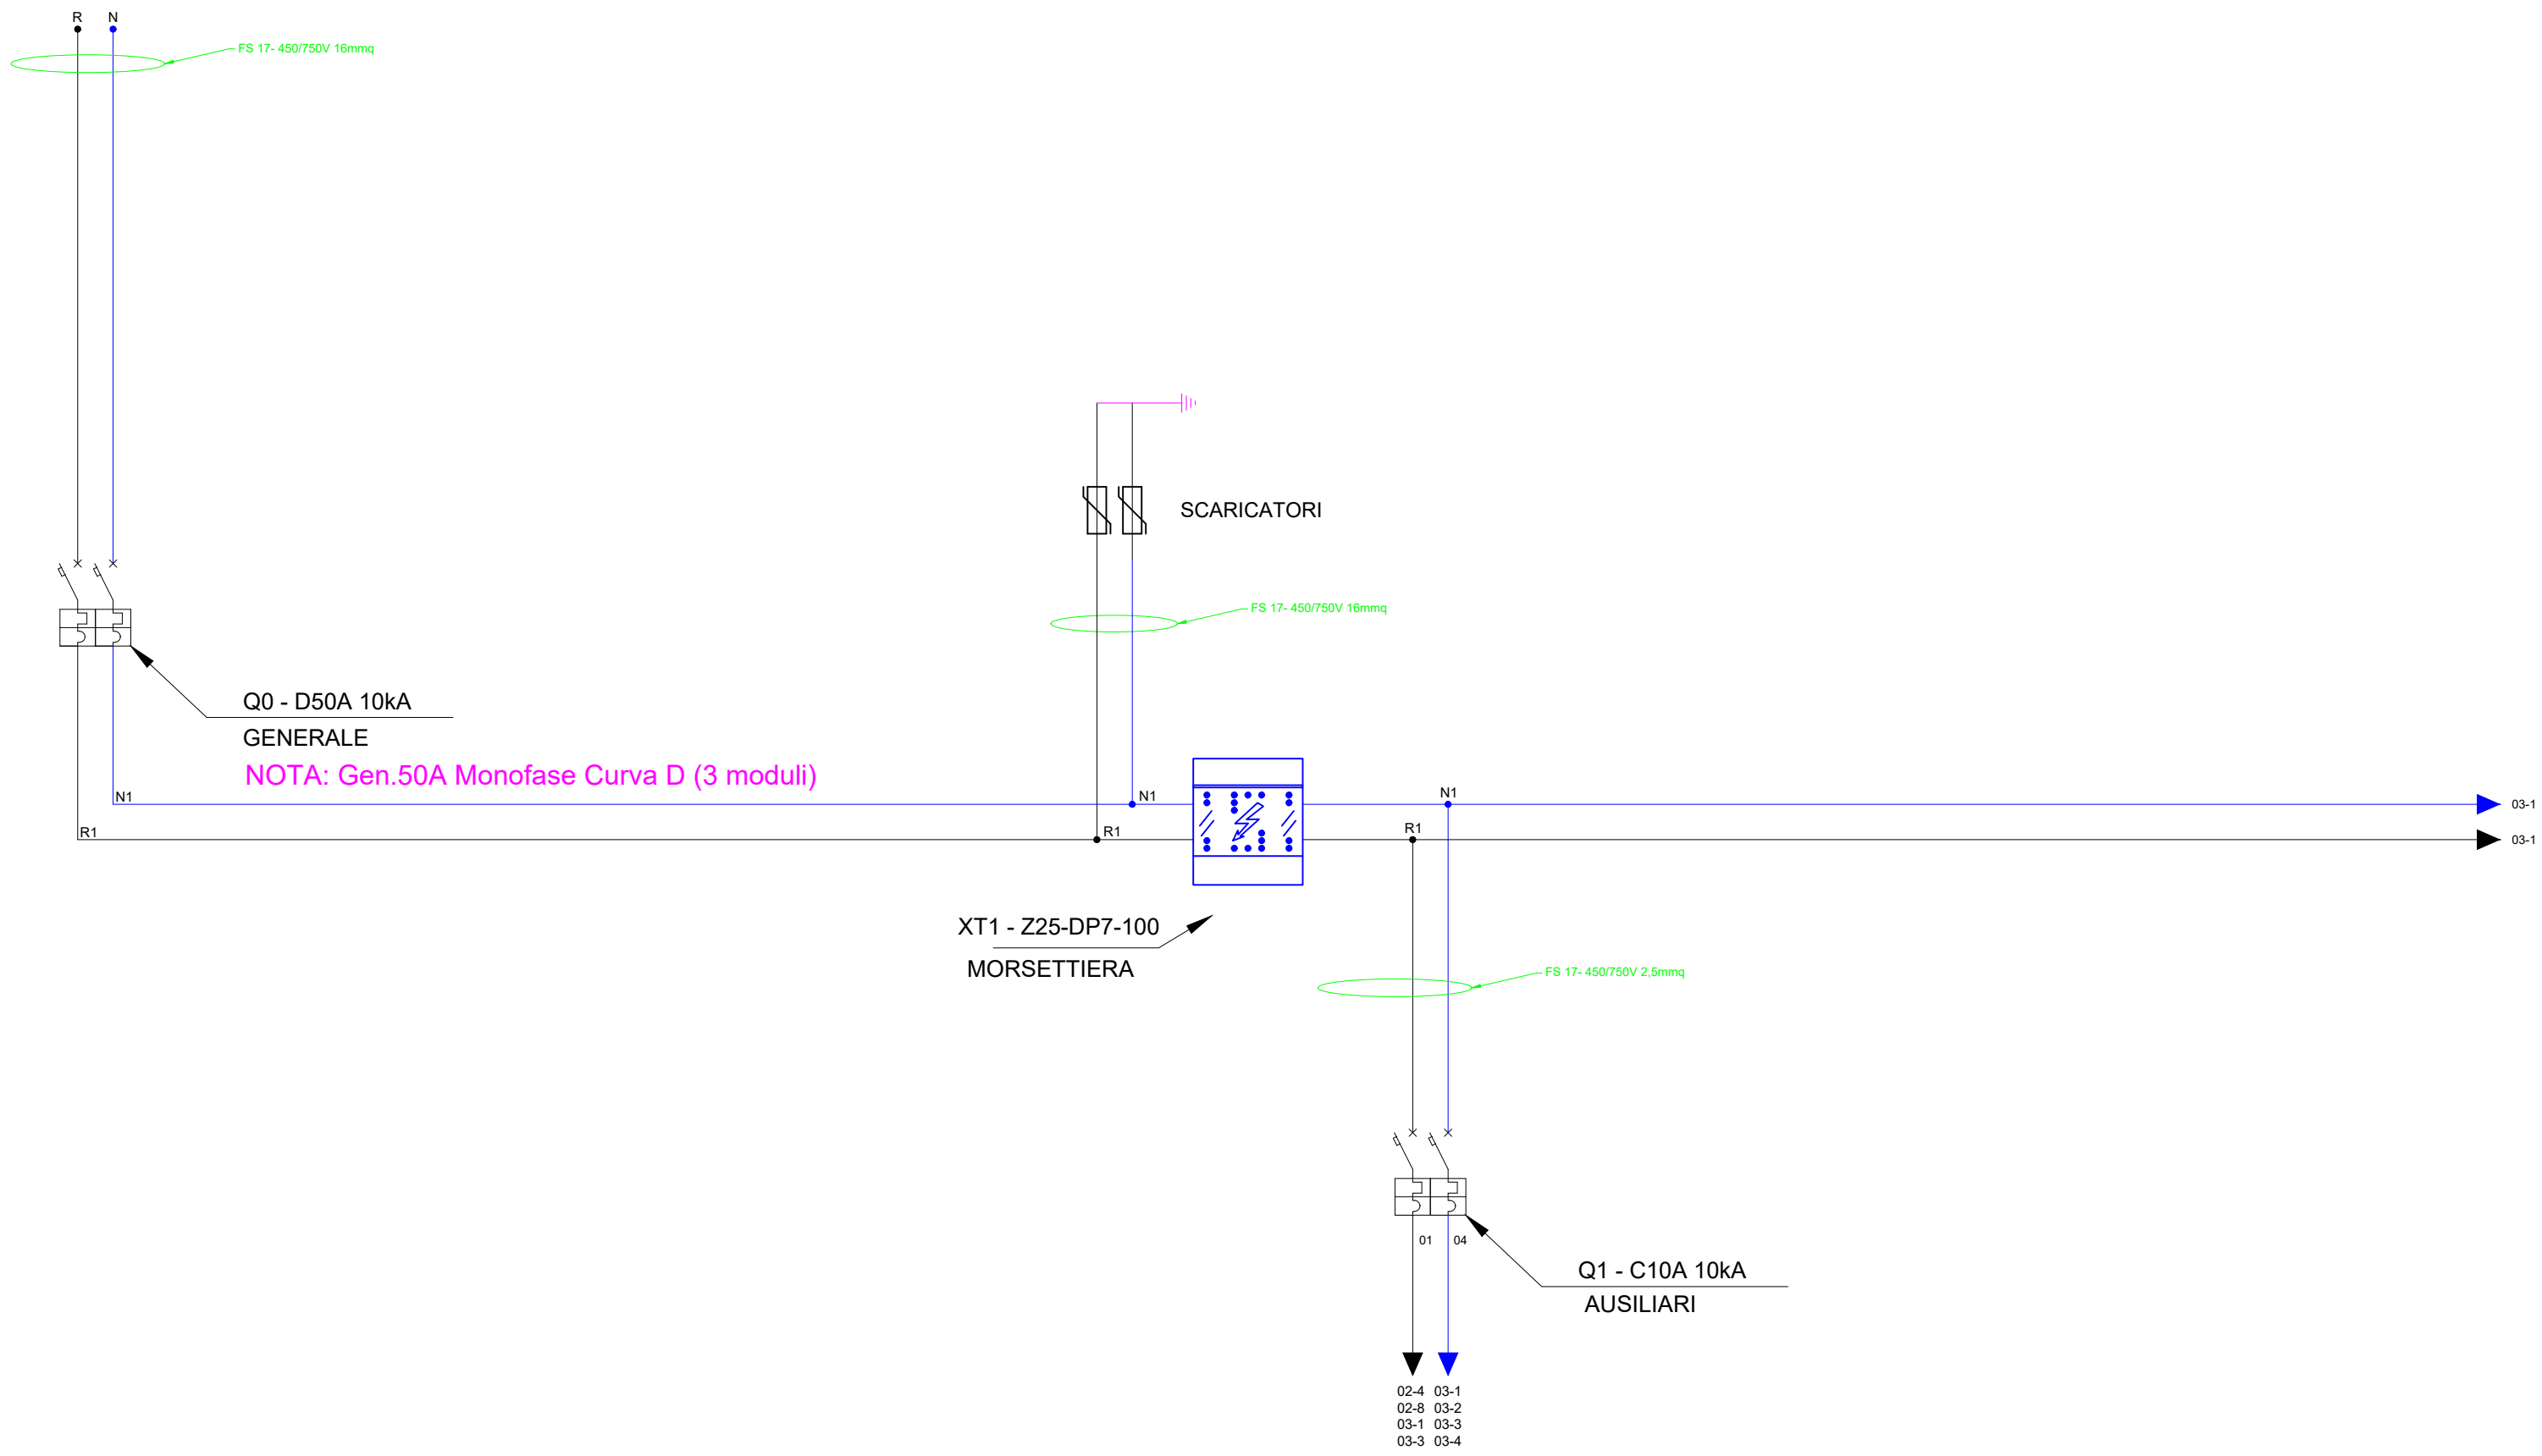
R N

FS 17- 450/750V 16mmq

SCARICATORI

FS 17- 450/750V 16mmq

Q0 - D50A 10kA
GENERALE

NOTA: Gen.50A Monofase Curva D (3 moduli)

N1
R1

N1
R1

N1
R1

03-1
03-1

XT1 - Z25-DP7-100
MORSETTIERA

FS 17- 450/750V 2,5mmq

01 04

Q1 - C10A 10kA
AUSILIARI

02-4 03-1
02-8 03-2
03-1 03-3
03-3 03-4